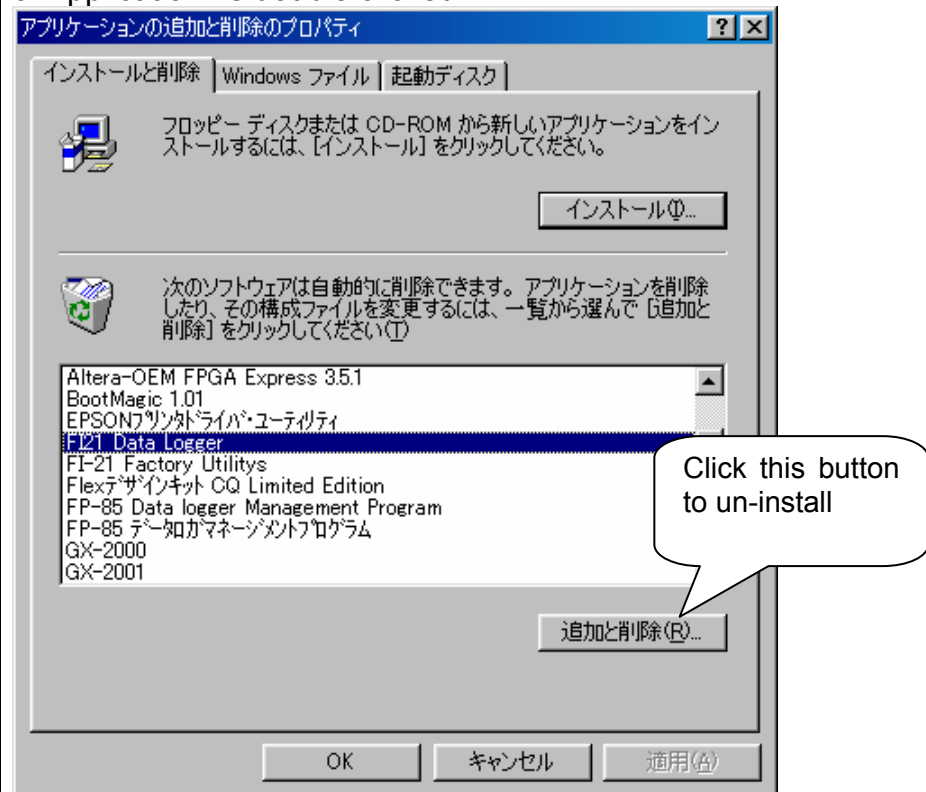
アプリケーションの追加と削除のプロパティ

?

インストールと削除 | Windows ファイル | 起動ディスク

フロッピー ディスクまたは CD-ROM から新しいアプリケーションをインストールするには、[インストール] をクリックしてください。

インストール(I)...

次のソフトウェアは自動的に削除できます。アプリケーションを削除したり、その構成ファイルを変更するには、一覧から選んで [追加と削除] をクリックしてください(T)

Altera-OEM FPGA Express 3.5.1
BootMagic 1.01
EPSONプリンタドライバ・ユーティリティ
FI21 Data Logger
FI-21 Factory Utilitys
Flexデザインキット CQ Limited Edition
FP-85 Data logger Management Program
FP-85 データロガマネージメントプログラム
GX-2000
GX-2001

Click this button to un-install

追加と削除(R)...

OK

キャンセル

適用(A)